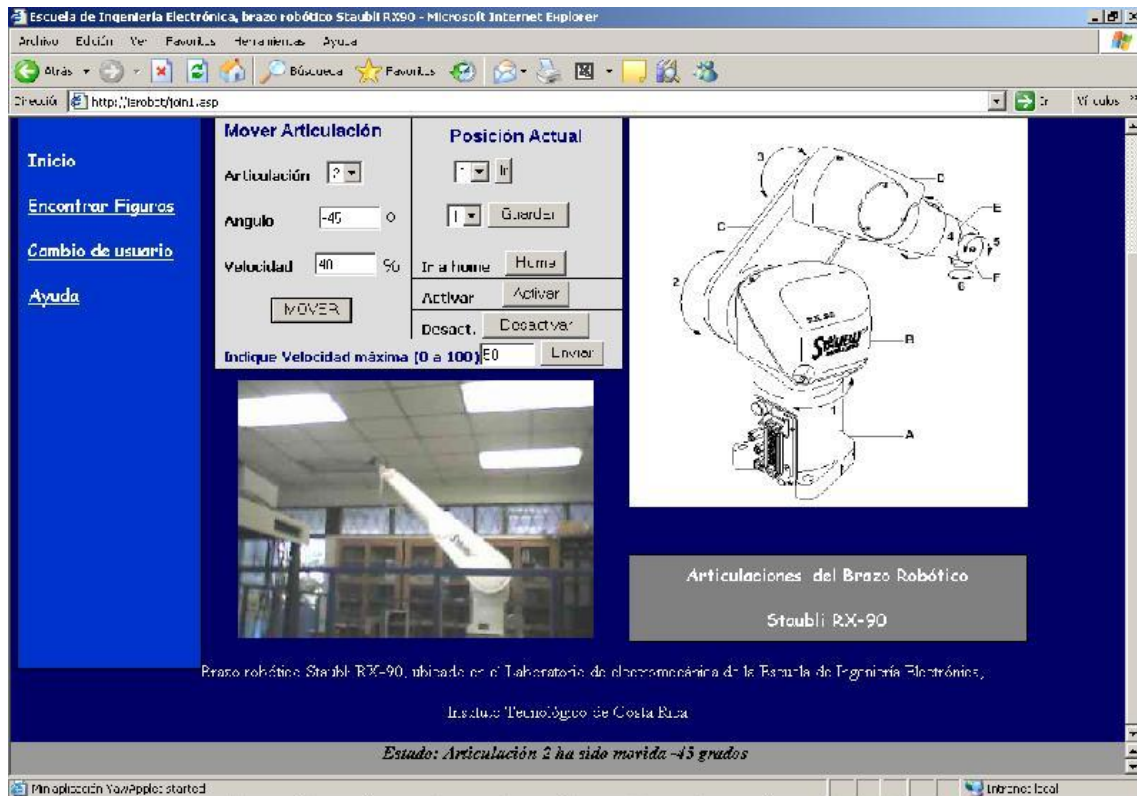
Escuela de Ingeniería Electrónica, brazo robótico Staubli RX90 - Microsoft Internet Explorer

Archivo Edición Ver Favoritos Herramientas Ayuda

Atrás Búsqueda Favoritos

Dirección http://lerobot/join1.asp

Ir Vínculos

Inicio

Encontrar Figuras

Cambio de usuario

Ayuda

Mover Articulación

Articulación 2

Angulo -45 º

Velocidad 40 %

MOVER

Posición Actual

Ir

1 Guardar

Ir a home Home

Activar Activar

Desact. Desactivar

Indique Velocidad máxima (0 a 100) 50 Enviar

3 D C 2 E 4 5 6 F B 1 A

Articulaciones del Brazo Robótico

Staubli RX-90

Brazo robótico Staubli RX-90, ubicado en el Laboratorio de electromecánica de la Escuela de Ingeniería Electrónica,

Instituto Tecnológico de Costa Rica

Estado: Articulación 2 ha sido movida -45 grados

Mi aplicación YawApplet started

Intranet local